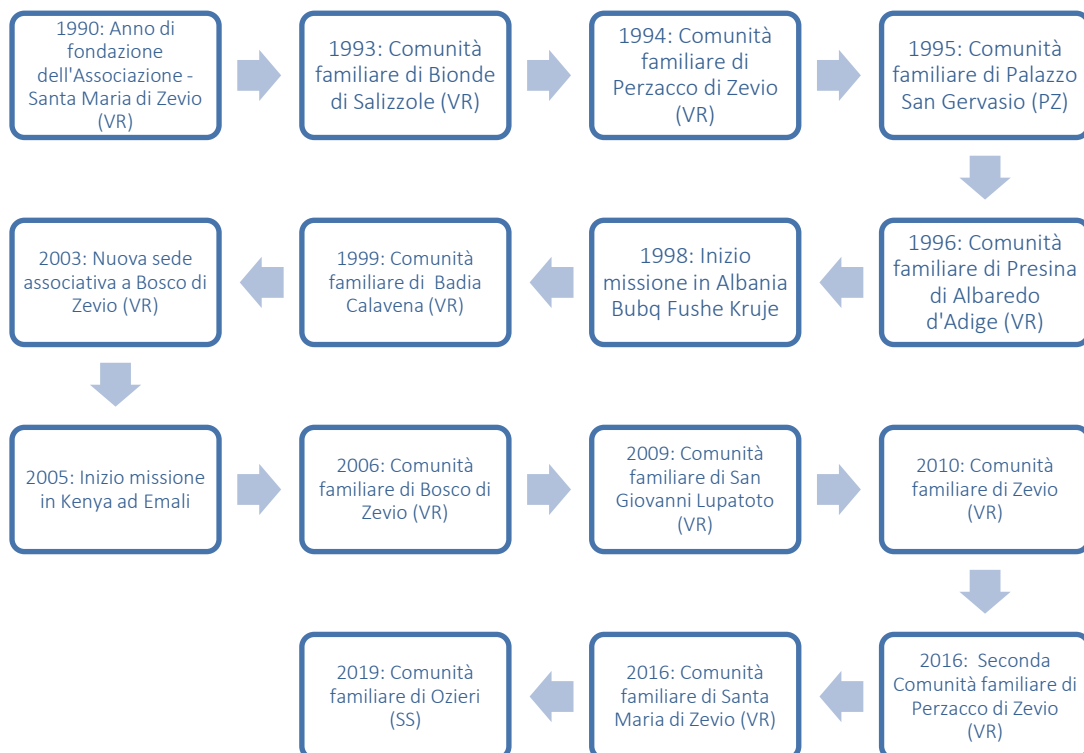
1990: Anno di fondazione dell'Associazione - Santa Maria di Zevio (VR)

1993: Comunità familiare di Bionde di Salizzole (VR)

1994: Comunità familiare di Perzacco di Zevio (VR)

1995: Comunità familiare di Palazzo San Gervasio (PZ)

1996: Comunità familiare di Presina di Albaredo d'Adige (VR)

1998: Inizio missione in Albania Bubq Fushe Kruje

1999: Comunità familiare di Badia Calavena (VR)

2003: Nuova sede associativa a Bosco di Zevio (VR)

2005: Inizio missione in Kenya ad Emali

2006: Comunità familiare di Bosco di Zevio (VR)

2009: Comunità familiare di San Giovanni Lupatoto (VR)

2010: Comunità familiare di Zevio (VR)

2016: Seconda Comunità familiare di Perzacco di Zevio (VR)

2016: Comunità familiare di Santa Maria di Zevio (VR)

2019: Comunità familiare di Ozieri (SS)